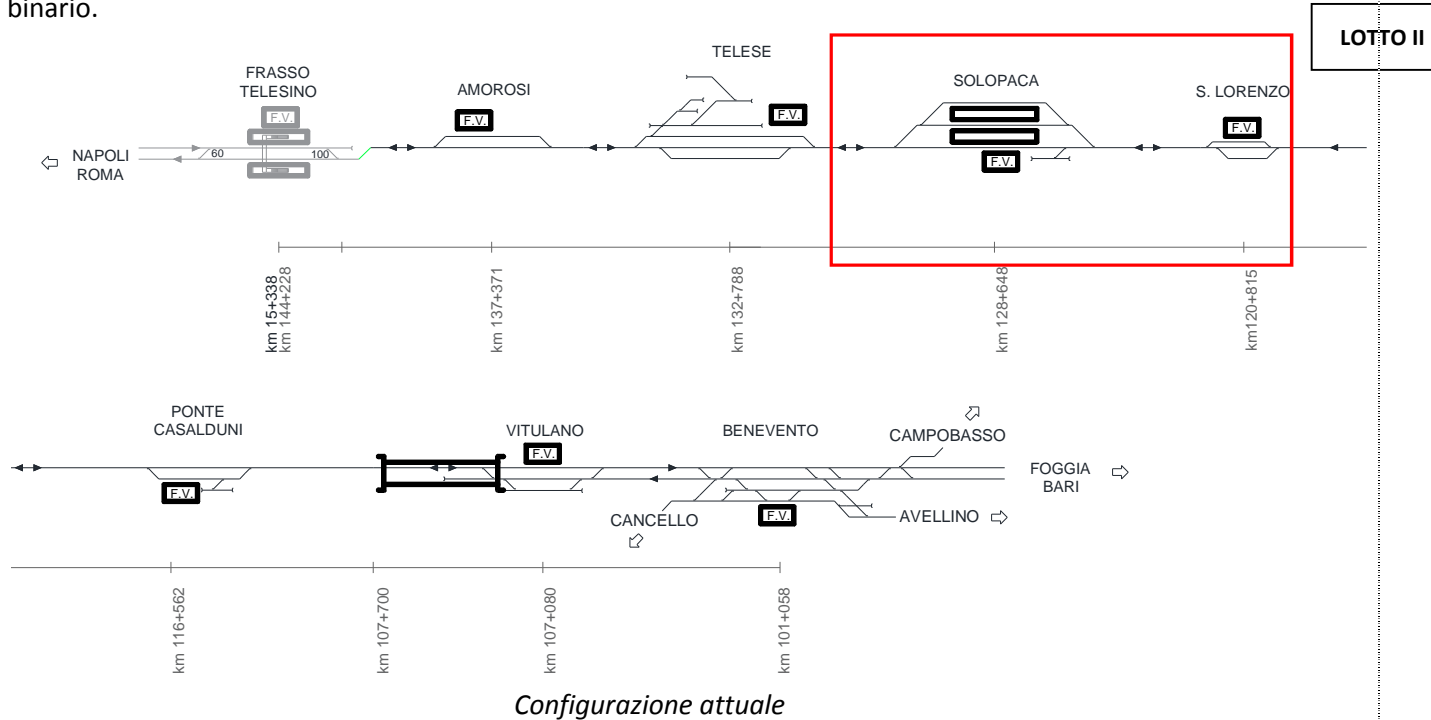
binario.

LOTTO II

FRASSO TELESINO

F.V.

60

100

NAPOLI ROMA

AMOROSI

F.V.

TELESE

F.V.

SOLOPACA

F.V.

S. LORENZO

F.V.

km 15+338
km 144+228

km 137+371

km 132+788

km 128+648

km120+815

PONTE CASALDUNI

F.V.

VITULANO

F.V.

BENEVENTO

CAMPOBASSO

FOGGIA BARI

F.V.

AVELLINO

CANCELLO

km 116+562

km 107+700

km 107+080

km 101+058

Configurazione attuale